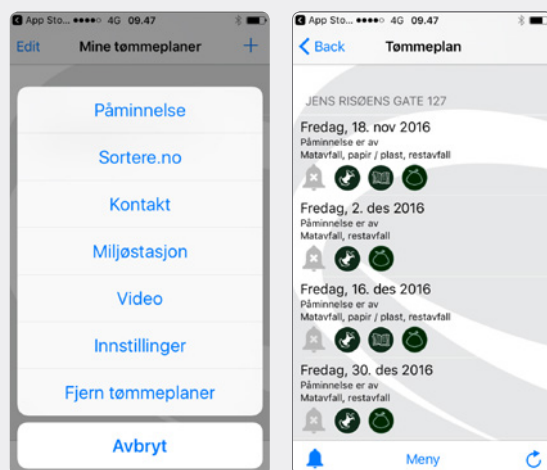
App Sto... ●●●●○ 4G 09.47

Edit Mine tømmeplaner +

Påminnelse

Sortere.no

Kontakt

Miljøstasjon

Video

Innstillinger

Fjern tømmeplaner

Avbryt

App Sto... ●●●●○ 4G 09.47

Back Tømmeplan

JENS RISØENS GATE 127

Fredag, 18. nov 2016
Påminnelse er av
Matavfall, papir / plast, restavfall

Fredag, 2. des 2016
Påminnelse er av
Matavfall, restavfall

Fredag, 16. des 2016
Påminnelse er av
Matavfall, papir / plast, restavfall

Fredag, 30. des 2016
Påminnelse er av
Matavfall, restavfall

Meny